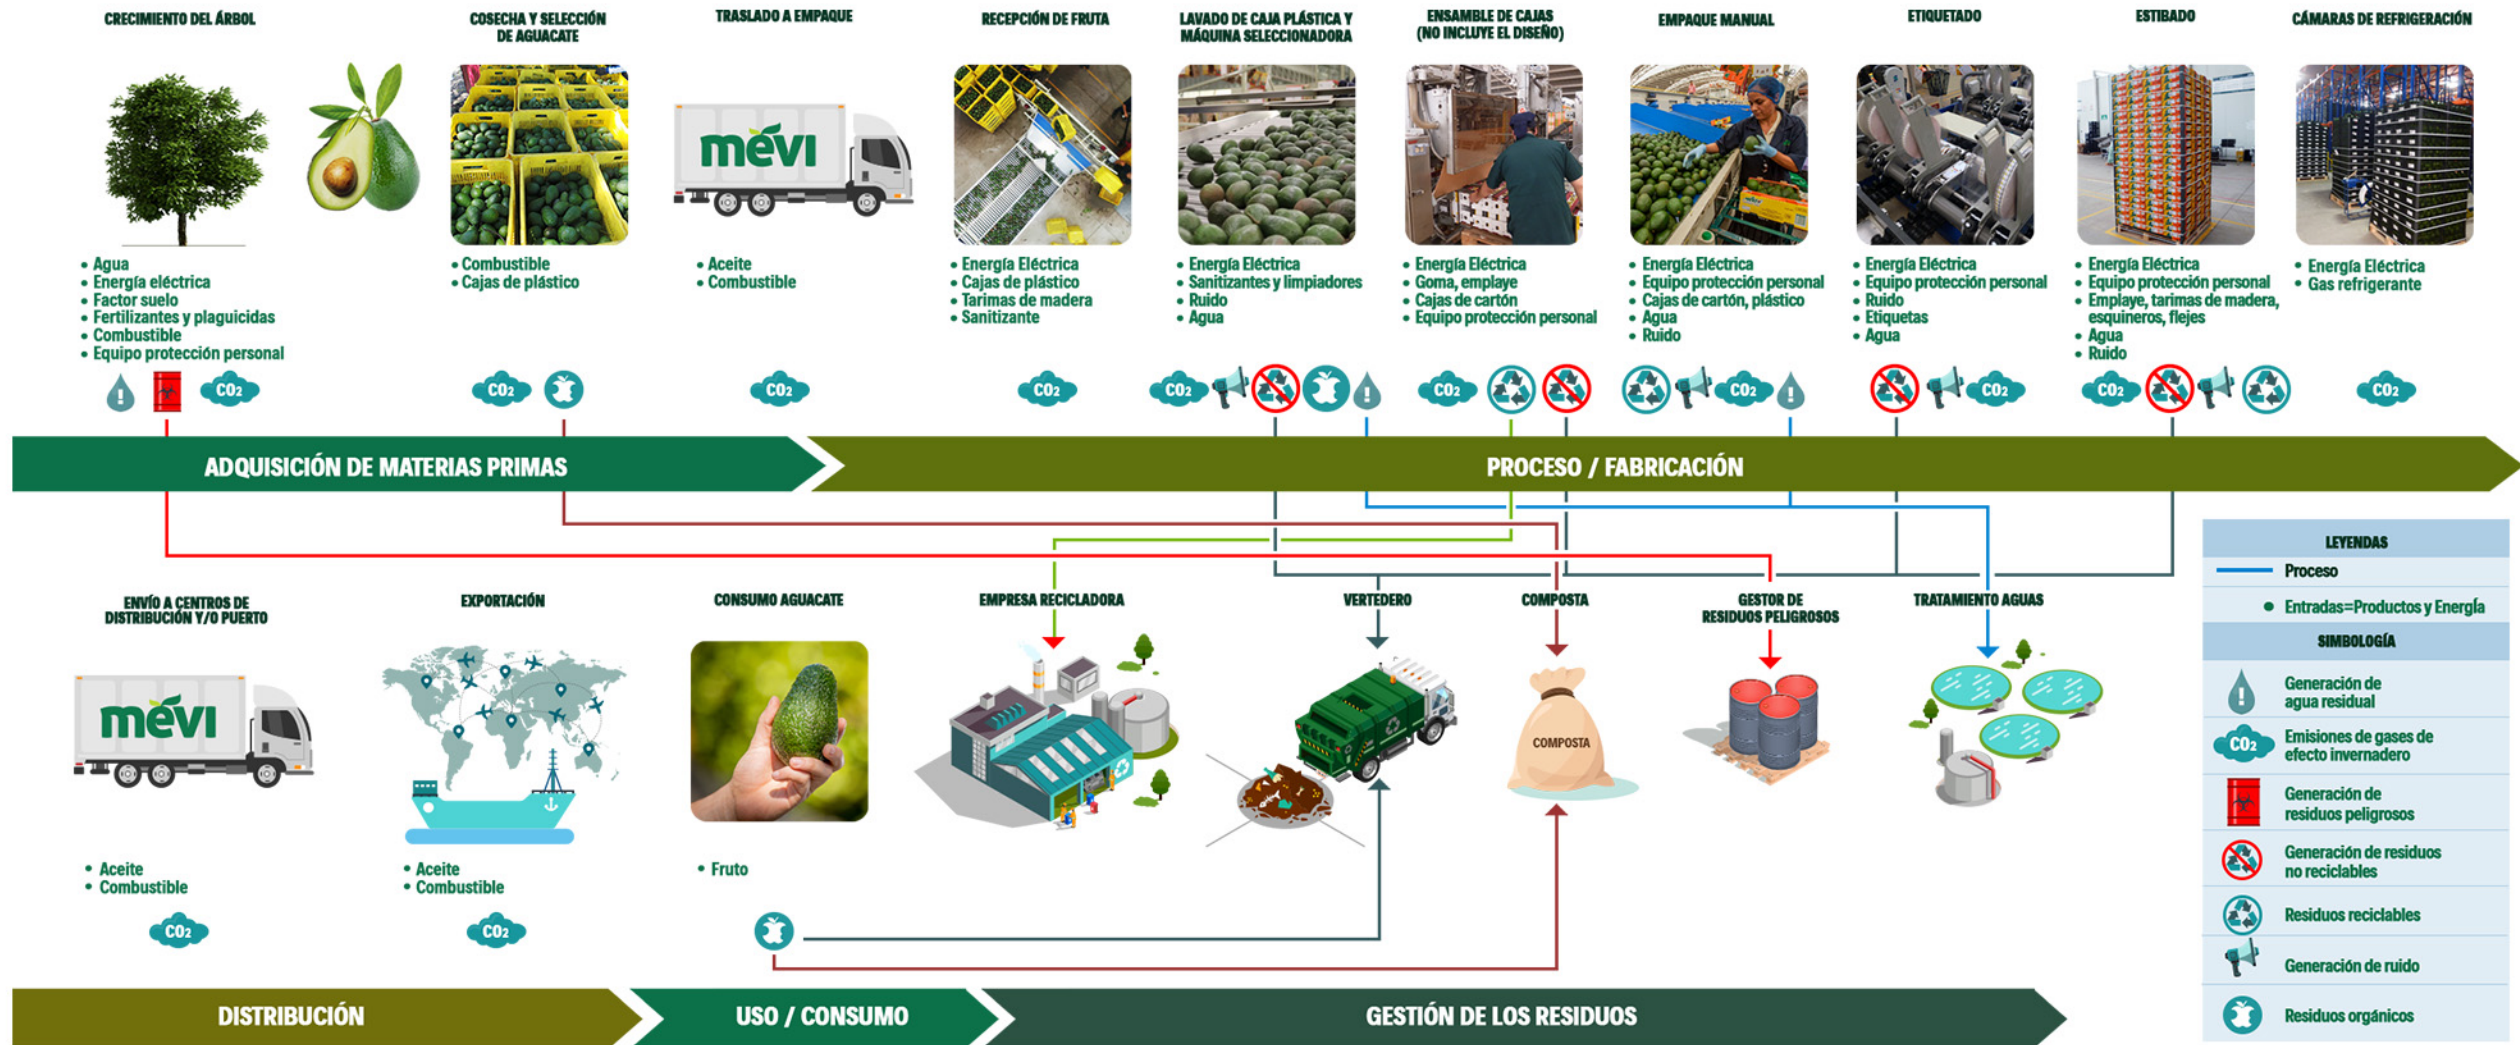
CRECIMIENTO DEL ÁRBOL

• Agua
• Energía eléctrica
• Factor suelo
• Fertilizantes y plaguicidas
• Combustible
• Equipo protección personal

$CO_2$

COSECHA Y SELECCIÓN DE AGUACATE

• Combustible
• Cajas de plástico

$CO_2$

TRASLADO A EMPAQUE

mévi

• Aceite
• Combustible

$CO_2$

RECEPCIÓN DE FRUTA

• Energía Eléctrica
• Cajas de plástico
• Tarimas de madera
• Sanitizante

$CO_2$

LAVADO DE CAJA PLÁSTICA Y MÁQUINA SELECCIONADORA

• Energía Eléctrica
• Sanitizantes y limpiadores
• Ruido
• Agua

$CO_2$

ENSAMBLE DE CAJAS (NO INCLUYE EL DISEÑO)

• Energía Eléctrica
• Goma, emplaye
• Cajas de cartón
• Equipo protección personal

$CO_2$

EMPAQUE MANUAL

• Energía Eléctrica
• Equipo protección personal
• Cajas de cartón, plástico
• Agua
• Ruido

$CO_2$

ETIQUETADO

• Energía Eléctrica
• Equipo protección personal
• Ruido
• Etiquetas
• Agua

$CO_2$

ESTIBADO

• Energía Eléctrica
• Equipo protección personal
• Emplaye, tarimas de madera, esquineros, flejes
• Agua
• Ruido

$CO_2$

CÁMARAS DE REFRIGERACIÓN

• Energía Eléctrica
• Gas refrigerante

$CO_2$

ADQUISICIÓN DE MATERIAS PRIMAS

PROCESO / FABRICACIÓN

ENVÍO A CENTROS DE DISTRIBUCIÓN Y/O PUERTO

mévi

• Aceite
• Combustible

$CO_2$

EXPORTACIÓN

• Aceite
• Combustible

$CO_2$

CONSUMO AGUACATE

• Fruto

EMPRESA RECICLADORA

VERTEDERO

COMPOSTA

COMPOSTA

GESTOR DE RESIDUOS PELIGROSOS

TRATAMIENTO AGUAS

LEYENDAS
Proceso
Entradas=Productos y Energía
SIMBOLOGÍA
Generación de agua residual
$CO_2$ Emisiones de gases de efecto invernadero
Generación de residuos peligrosos
Generación de residuos no reciclables
Residuos reciclables
Generación de ruido
Residuos orgánicos

DISTRIBUCIÓN

USO / CONSUMO

GESTIÓN DE LOS RESIDUOS